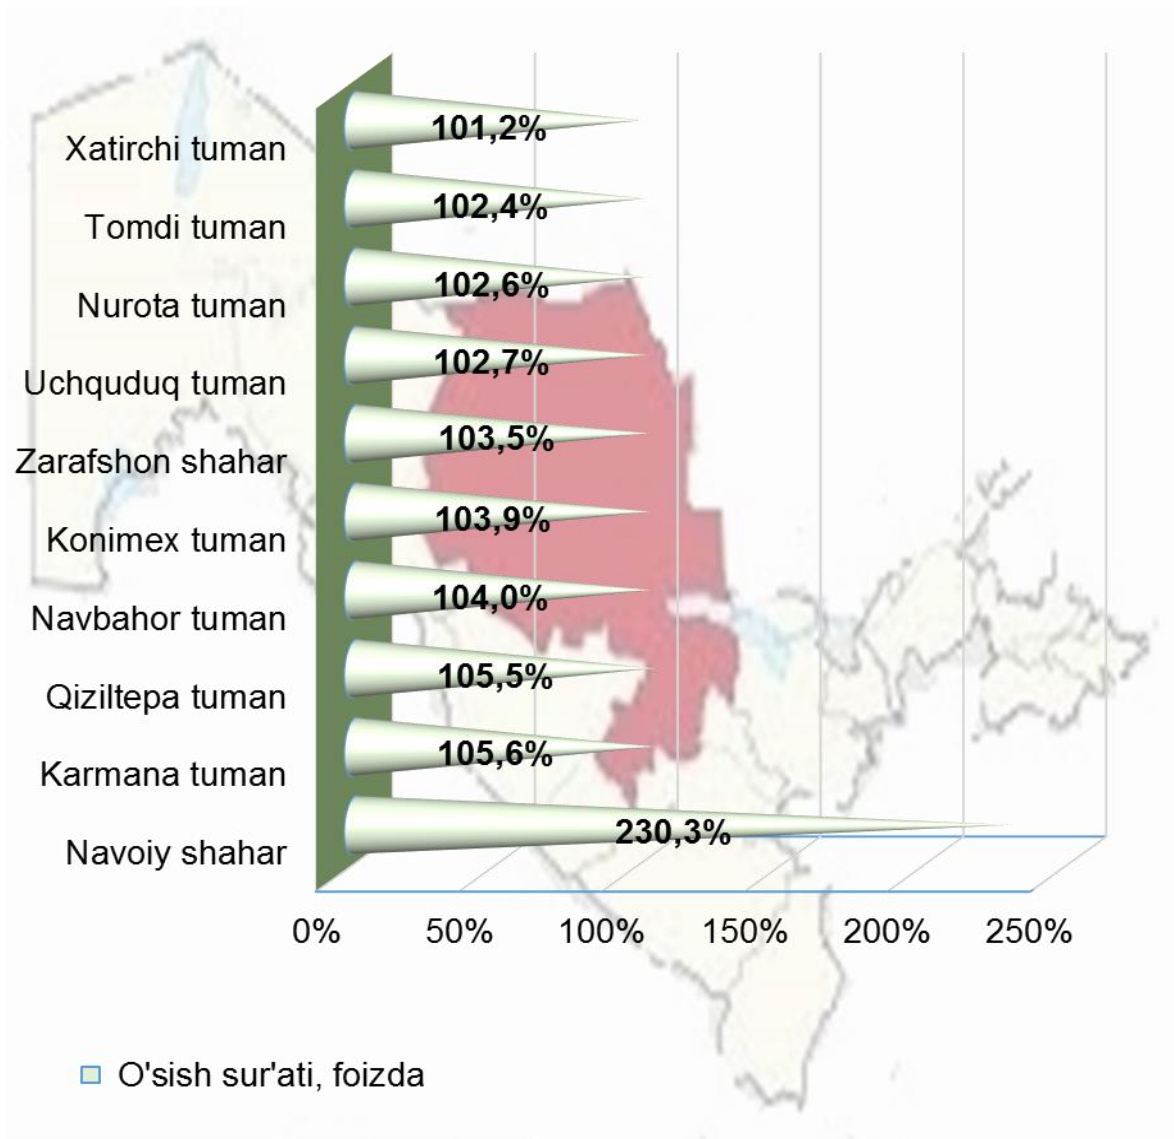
Xatirchi tuman 101,2%
Tomdi tuman 102,4%
Nurota tuman 102,6%
Uchquduq tuman 102,7%
Zarafshon shahar 103,5%
Konimex tuman 103,9%
Navbahor tuman 104,0%
Qiziltepa tuman 105,5%
Karmana tuman 105,6%
Navoiy shahar 230,3%

0% 50% 100% 150% 200% 250%

O'sish sur'ati, foizda